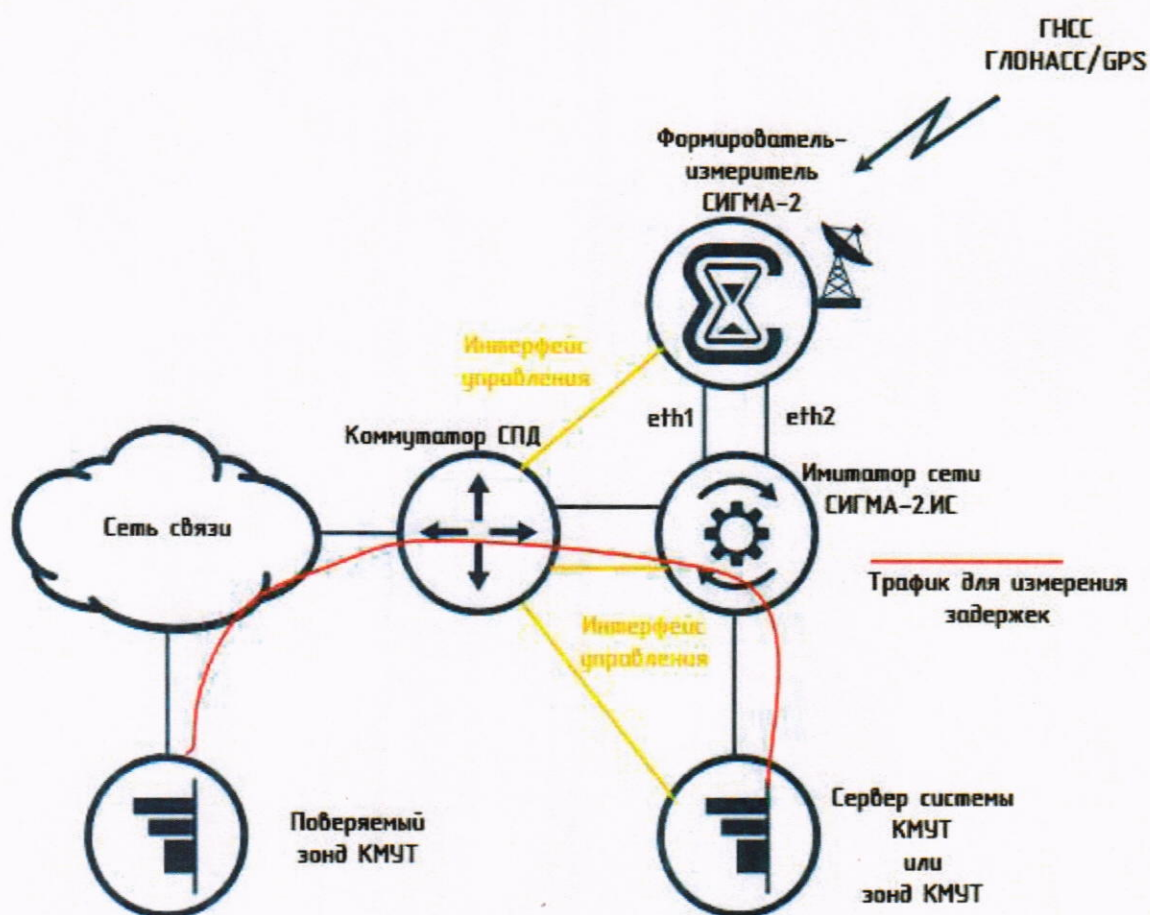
ГНСС
ГЛОНАСС/GPS

Формирователь-
измеритель
СИГМА-2

Интерфейс
управления

eth1

eth2

Коммутатор СПД

Имитатор сети
СИГМА-2.ИС

Сеть связи

Трафик для измерения
задержек

Интерфейс
управления

Поверяемый
зонд КМУТ

Сервер системы
КМУТ
или
зонд КМУТ